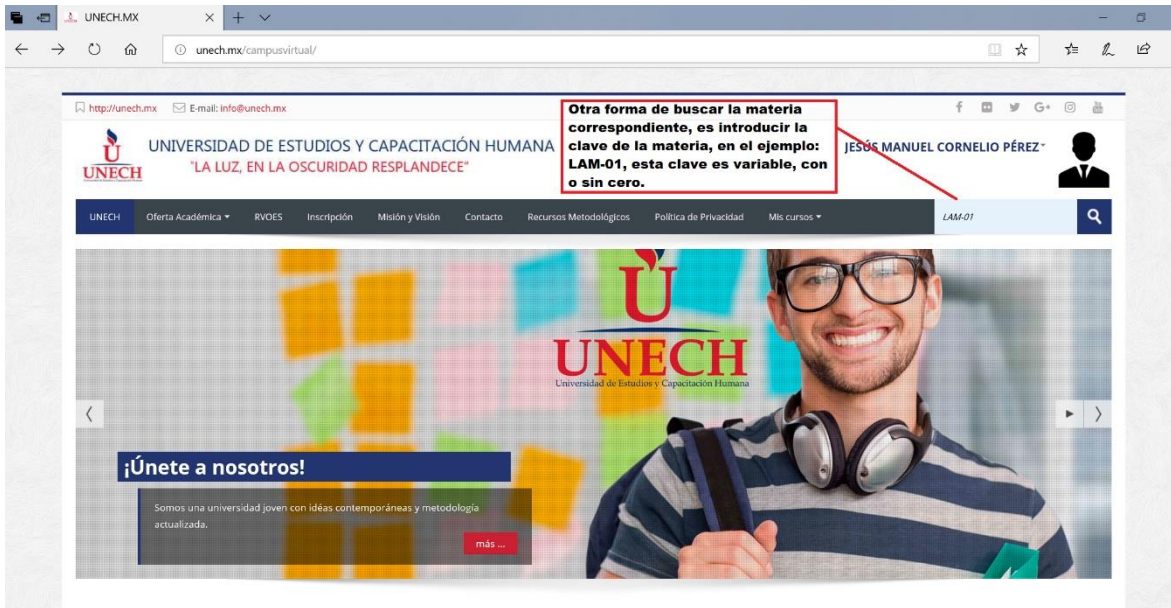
UNECH.MX

unech.mx/campusvirtual/

http://unech.mx E-mail: info@unech.mx

Otra forma de buscar la materia correspondiente, es introducir la clave de la materia, en el ejemplo: LAM-01, esta clave es variable, con o sin cero.

UNECH

UNIVERSIDAD DE ESTUDIOS Y CAPACITACIÓN HUMANA
"LA LUZ, EN LA OSCURIDAD RESPLANDECE"

JESÚS MANUEL CORNELIO PÉREZ

UNECH Oferta Académica RVOES Inscripción Misión y Visión Contacto Recursos Metodológicos Política de Privacidad Mis cursos

LAM-01

UNECH
Universidad de Estudios y Capacitación Humana

¡Únete a nosotros!

Somos una universidad joven con idéas contemporáneas y metodología actualizada.

más ...